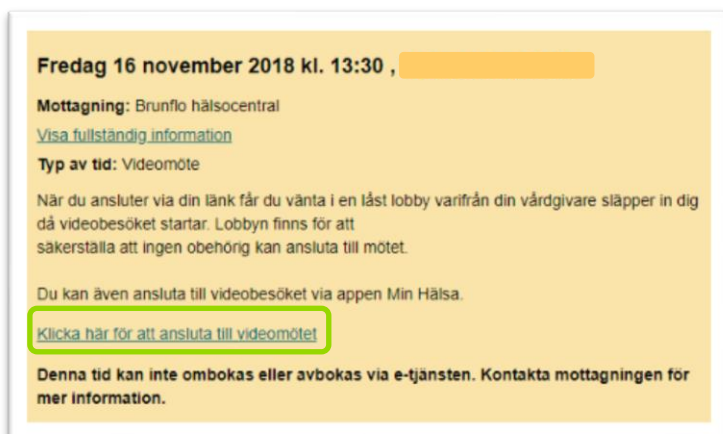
Fredag 16 november 2018 kl. 13:30 ,

Mottagning: Brunflo hälsocentral

Visa fullständig information

Typ av tid: Videomöte

När du ansluter via din länk får du vänta i en låst lobby varifrån din vårdgivare släpper in dig då videobesöket startar. Lobbyn finns för att säkerställa att ingen obehörig kan ansluta till mötet.

Du kan även ansluta till videobesöket via appen Min Hälsa.

Klicka här för att ansluta till videomötet

Denna tid kan inte ombokas eller avbokas via e-tjänsten. Kontakta mottagningen för mer information.